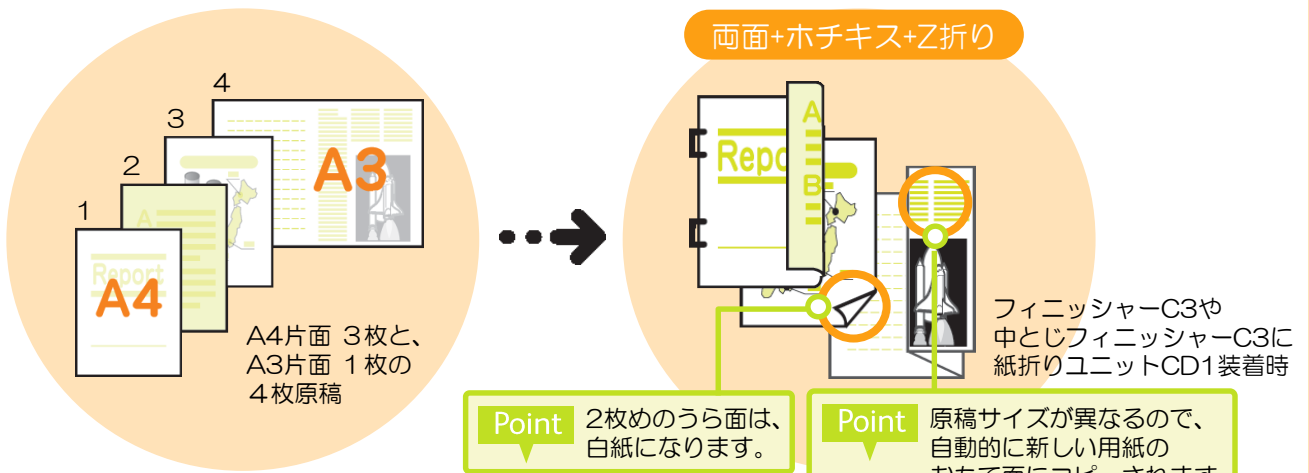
4

3

2

1

A3

A

Report

A4

A4片面 3枚と、
A3片面 1枚の
4枚原稿

両面+ホチキス+Z折り

Report

A

B

フィニッシャーC3や
中とじフィニッシャーC3に
紙折りユニットCD1装着時

Point 2枚めのうら面は、白紙になります。

Point 原稿サイズが異なるので、自動的に新しい用紙の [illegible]